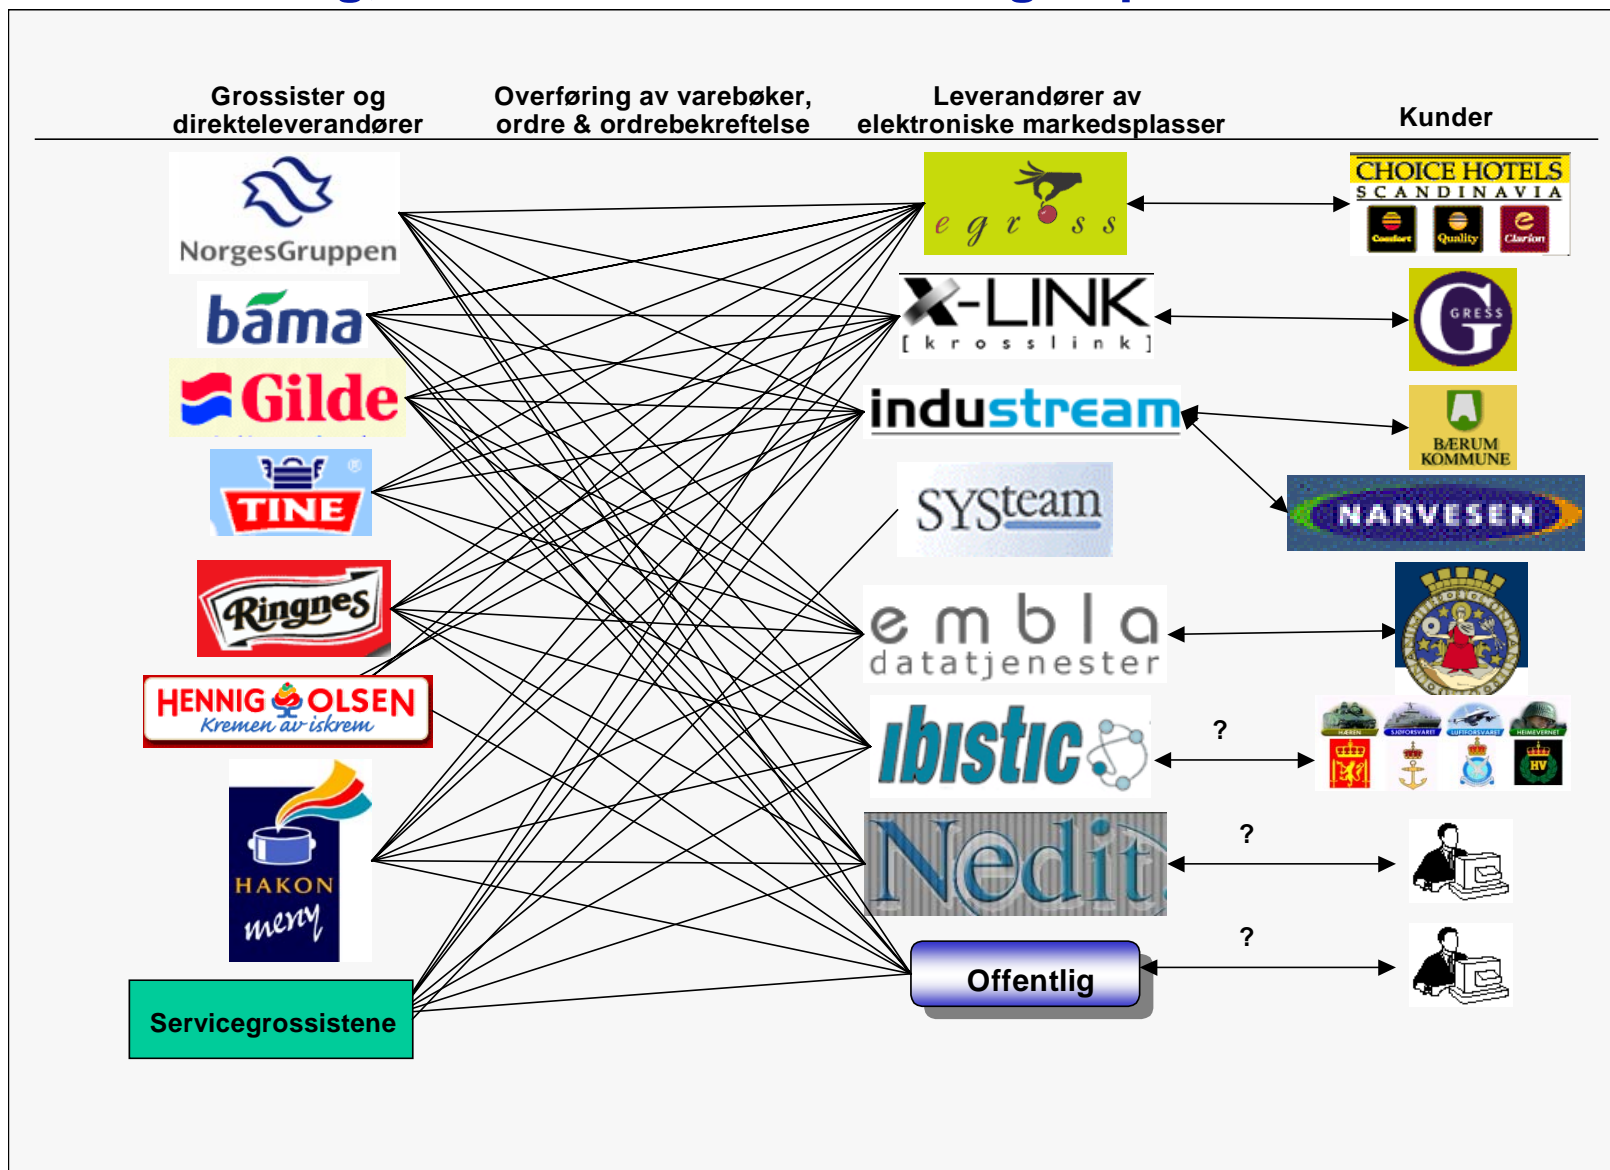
Grossister og direkteleverandører

Overføring av varebøker, ordre & ordrebekreftelse

Leverandører av elektroniske markedsplasser

Kunder

NorgesGruppen

bama

Gilde

TINE

Ringnes

HENNIG OLSEN Kremen av iskrem

HAKON meny

Servicegrossistene

egross

X-LINK [krosslink]

industream

SYSteam

embla datatjenester

IBISTIC

Nedit

Offentlig

CHOICE HOTELS SCANDINAVIA

Comfort Quality Clarion

GRESS

BÆRUM KOMMUNE

NARVESEN

HÆREN SJØFORSVARET LUFTFORSVARET HEIMEVERNET

HV

?

?

?